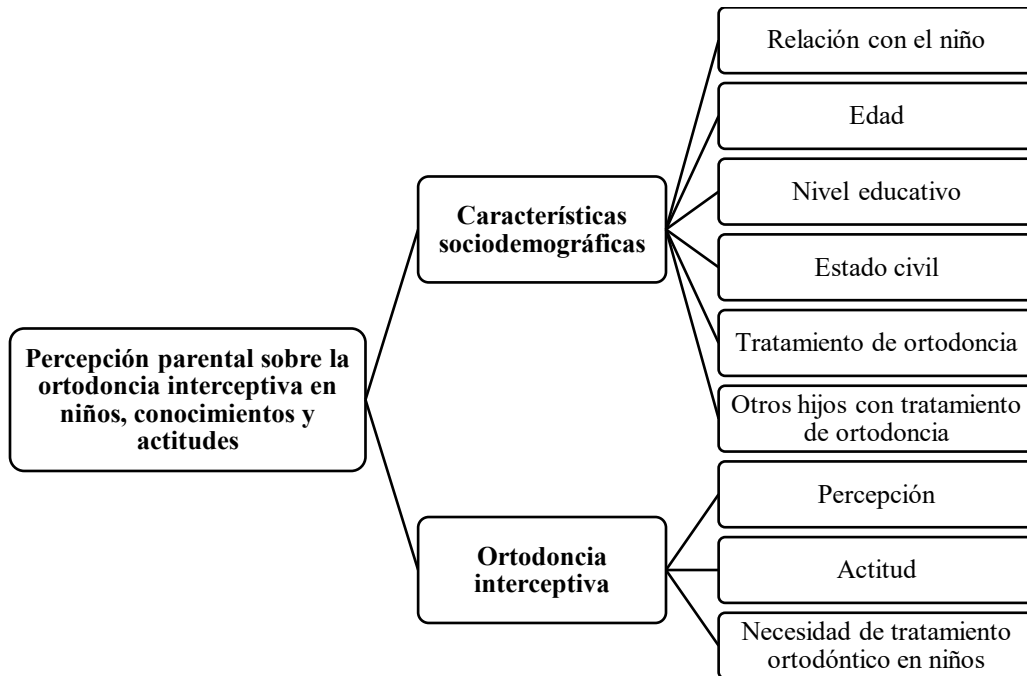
Percepción parental sobre la ortodoncia interceptiva en niños, conocimientos y actitudes

Características sociodemográficas

Relación con el niño

Edad

Nivel educativo

Estado civil

Tratamiento de ortodoncia

Otros hijos con tratamiento de ortodoncia

Ortodoncia interceptiva

Percepción

Actitud

Necesidad de tratamiento ortodóntico en niños